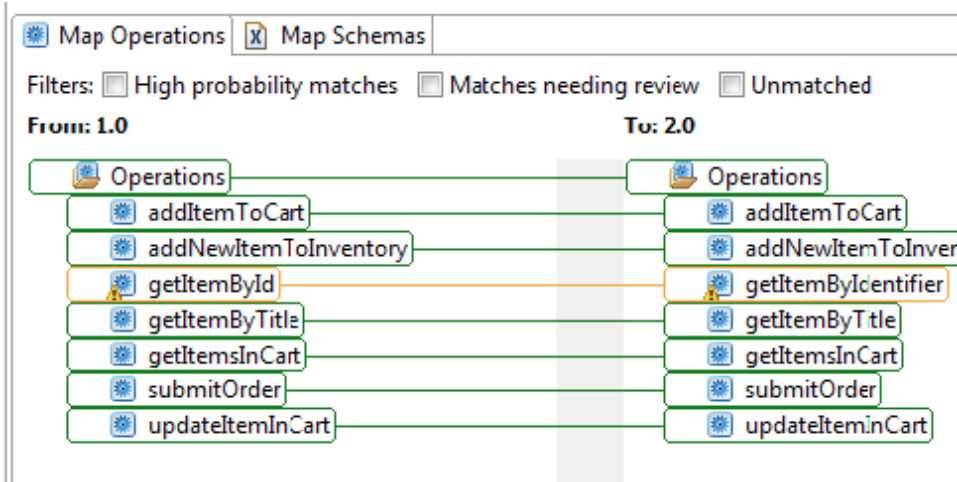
Map Operations | Map Schemas

Filters: High probability matches  Matches needing review  Unmatched

From: 1.0

To: 2.0

Operations
addItemToCart
addNewItemToInventory
getItemById
getItemByTitle
getItemsInCart
submitOrder
updateItemInCart

Operations
addItemToCart
addNewItemToInven
getItemByIdentifier
getItemByTitle
getItemsInCart
submitOrder
updateItemInCart